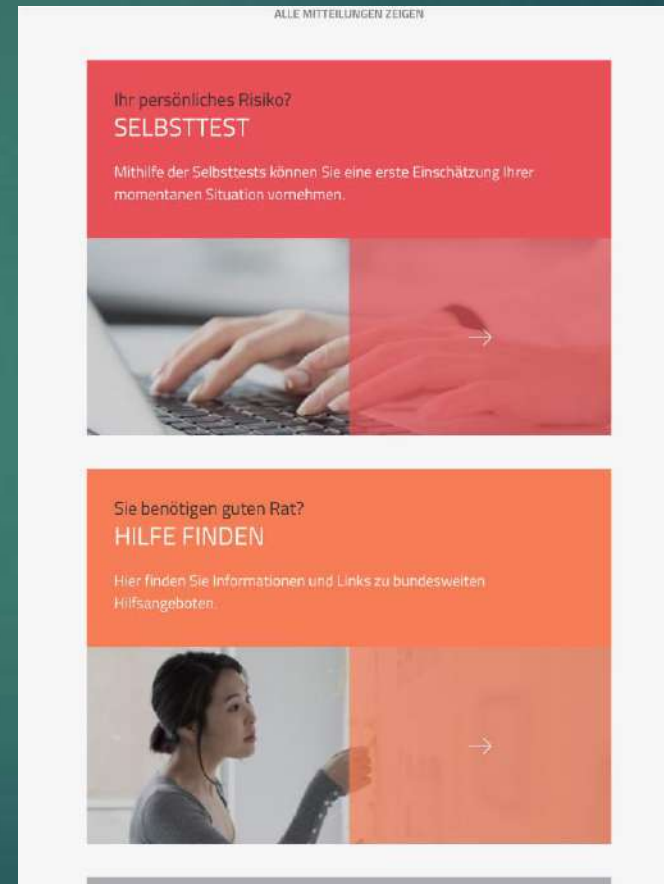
ALLE MITTEILUNGEN ZEIGEN

Ihr persönliches Risiko?
SELBSTTEST

Mithilfe der Selbsttests können Sie eine erste Einschätzung Ihrer momentanen Situation vornehmen.

→

Sie benötigen guten Rat?
HILFE FINDEN

Hier finden Sie Informationen und Links zu bundesweiten Hilfsangeboten.

→